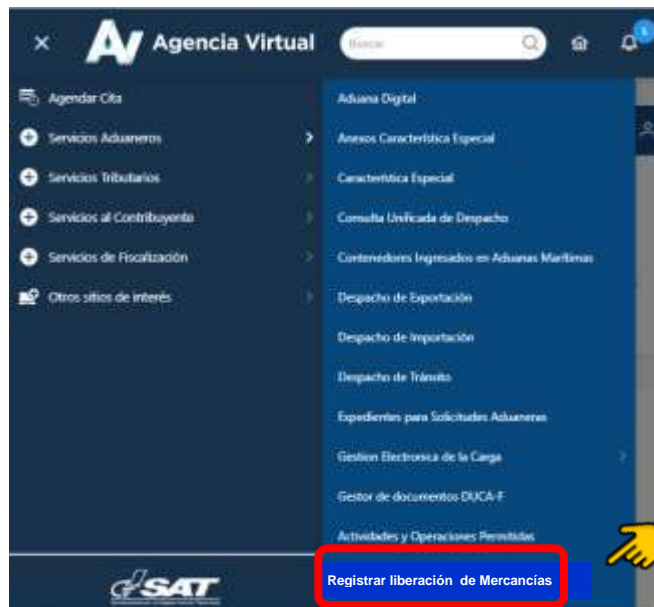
Agencia Virtual

Buscar

Agendar Cita

Servicios Aduaneros

Servicios Tributarios

Servicios al Contribuyente

Servicios de Fiscalización

Otros sitios de interés

Aduana Digital

Anexos Característica Especial

Característica Especial

Consulta Unificada de Despacho

Contenedores Ingresados en Aduanas Marítimas

Despacho de Exportación

Despacho de Importación

Despacho de Tránsito

Expedientes para Solicitudes Aduaneras

Gestion Electronica de la Carga

Gestor de documentos DUCA-F

Actividades y Operaciones Permitidas

Registrar liberación de Mercancías

SAT